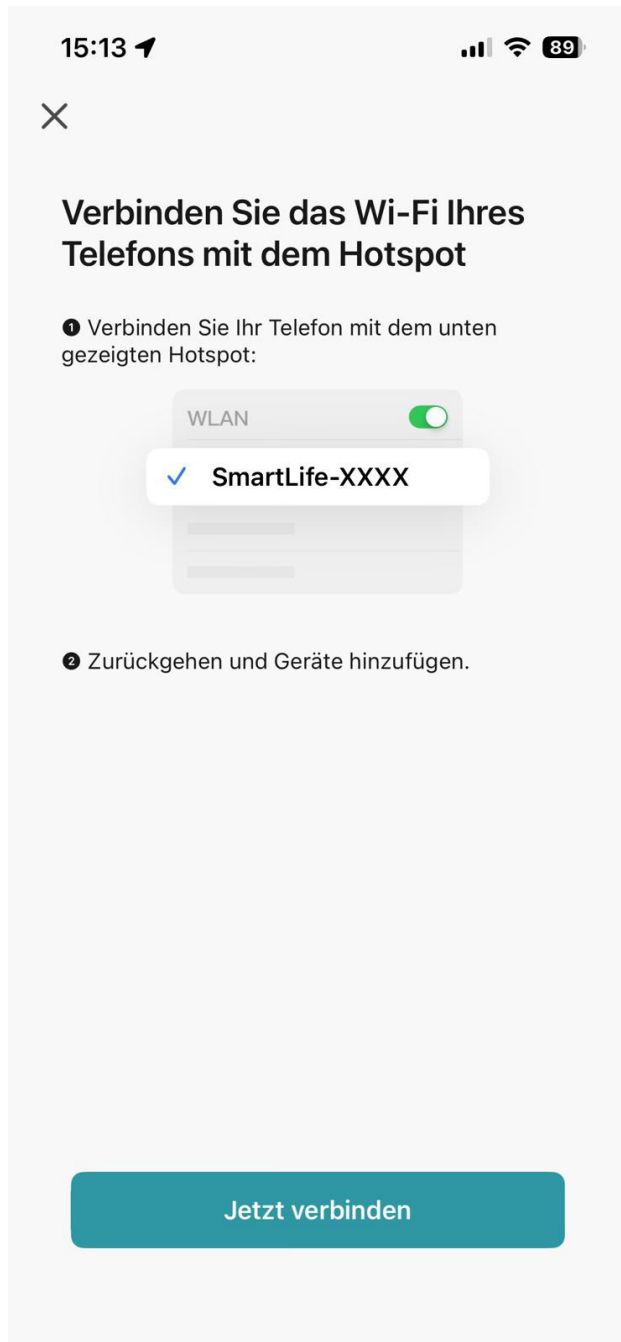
15:13

89

×

Verbinden Sie das Wi-Fi Ihres Telefons mit dem Hotspot

❶ Verbinden Sie Ihr Telefon mit dem unten gezeigten Hotspot:

WLAN

✓ SmartLife-XXXX

❷ Zurückgehen und Geräte hinzufügen.

Jetzt verbinden